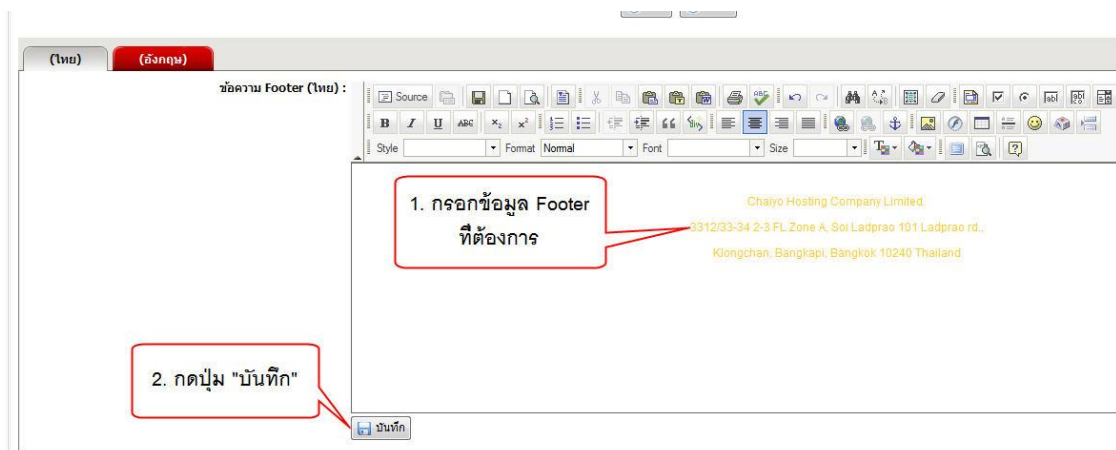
(ไทย) (อังกฤษ)

ข้อความ Footer (ไทย) :

Source

B I U ABC $x_2$ $x^2$

Style Format Normal Font Size

1. กรอกข้อมูล Footer ที่ต้องการ

Chaiyo Hosting Company Limited.

3312/33-34 2-3 FL Zone A, Soi Ladprao 101 Ladprao rd.,

Klongchan, Bangkapi, Bangkok 10240 Thailand

2. กดปุ่ม "บันทึก"

บันทึก